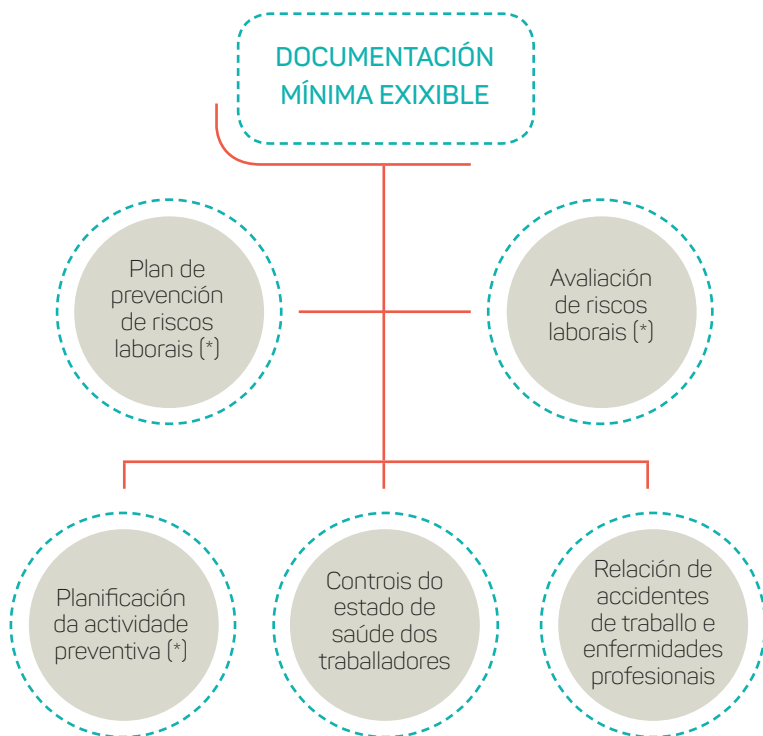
DOCUMENTACIÓN MÍNIMA EXIXIBLE

Plan de prevención de riscos laborais (*)

Avaliación de riscos laborais (*)

Planificación da actividade preventiva (*)

Controis do estado de saúde dos traballadores

Relación de accidentes de traballo e enfermidades profesionais